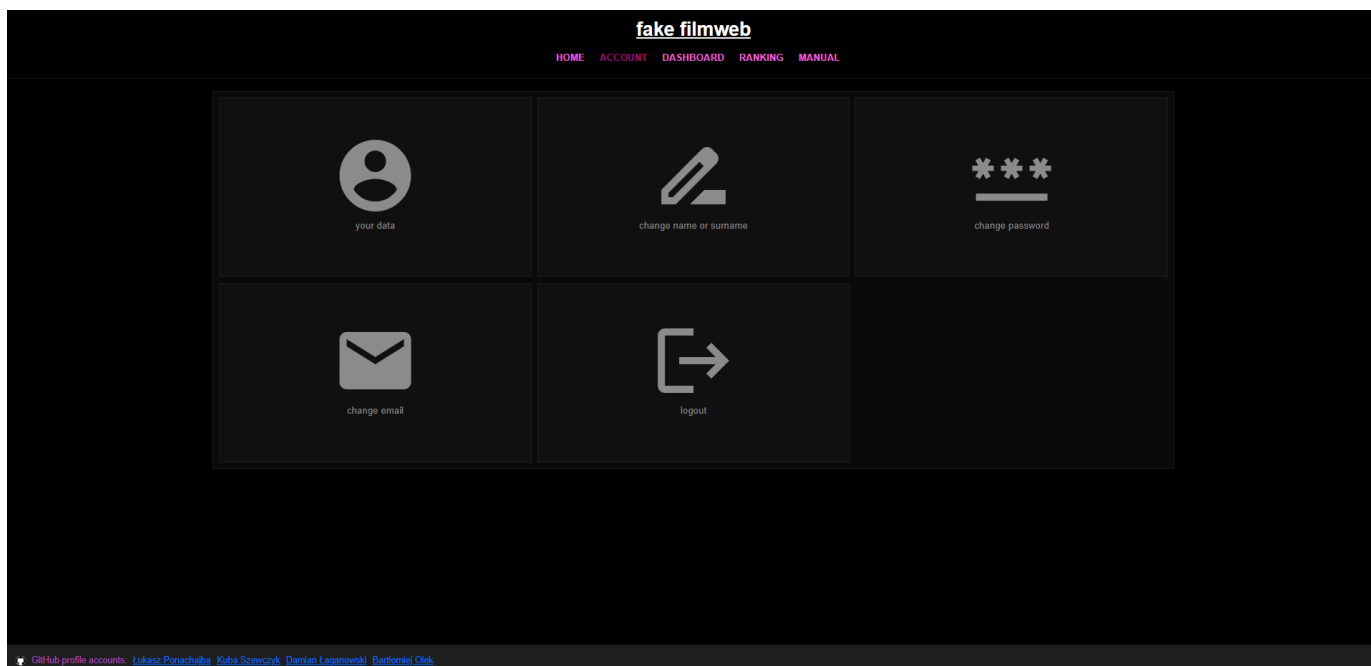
fake filmweb

HOME ACCOUNT DASHBOARD RANKING MANUAL

your data

change name or surname

change password

change email

logout

GitHub profile accounts: Łukasz Ponachajba Kuba Szewczyk Damian Łaganowski Bartłomiej Olek